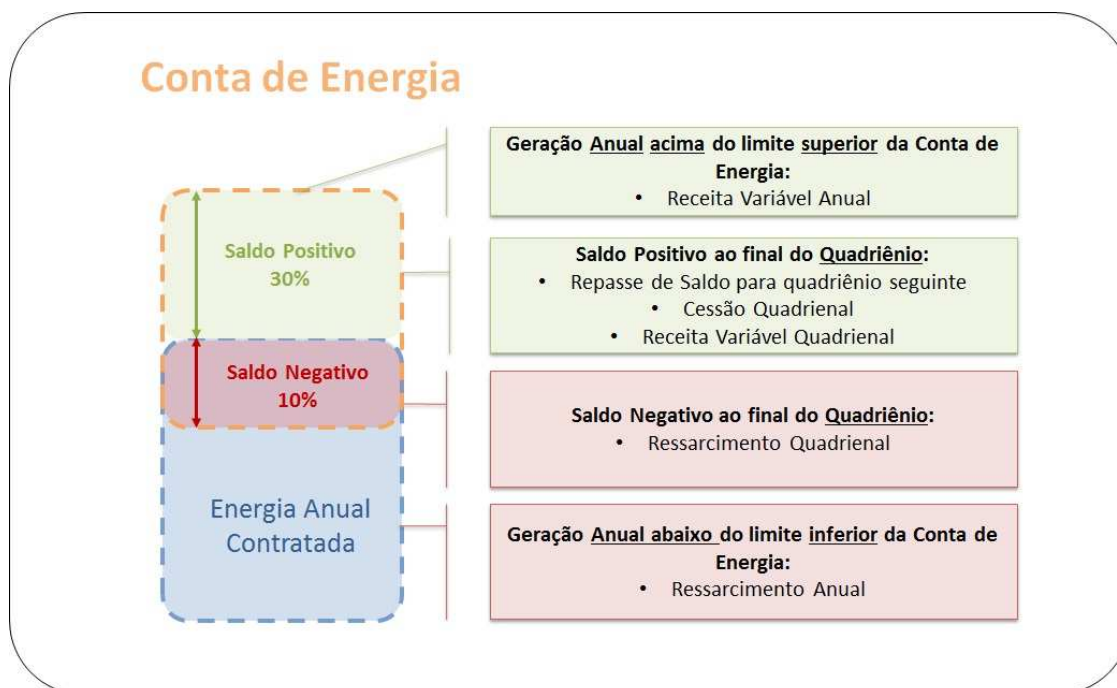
Conta de Energia

Saldo Positivo
30%

Saldo Negativo
10%

Energia Anual Contratada

Geração Anual acima do limite superior da Conta de Energia:
• Receita Variável Anual

Saldo Positivo ao final do Quadriênio:
• Repasse de Saldo para quadriênio seguinte
• Cessão Quadrienal
• Receita Variável Quadrienal

Saldo Negativo ao final do Quadriênio:
• Ressarcimento Quadrienal

Geração Anual abaixo do limite inferior da Conta de Energia:
• Ressarcimento Anual